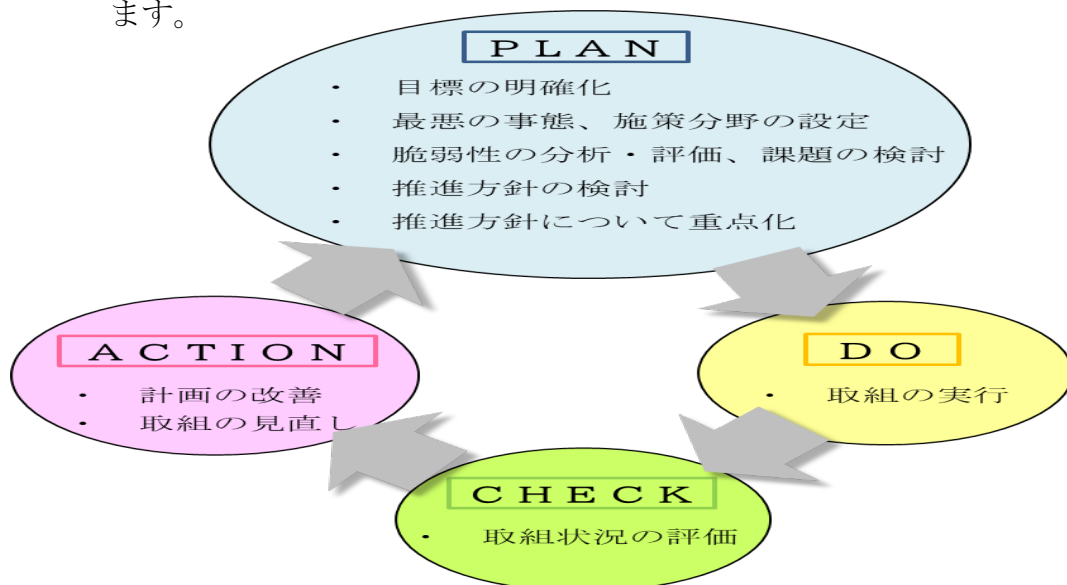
ます。

PLAN

- 目標の明確化
- 最悪の事態、施策分野の設定
- 脆弱性の分析・評価、課題の検討
- 推進方針の検討
- 推進方針について重点化

DO

- 取組の実行

CHECK

- 取組状況の評価

ACTION

- 計画の改善
- 取組の見直し